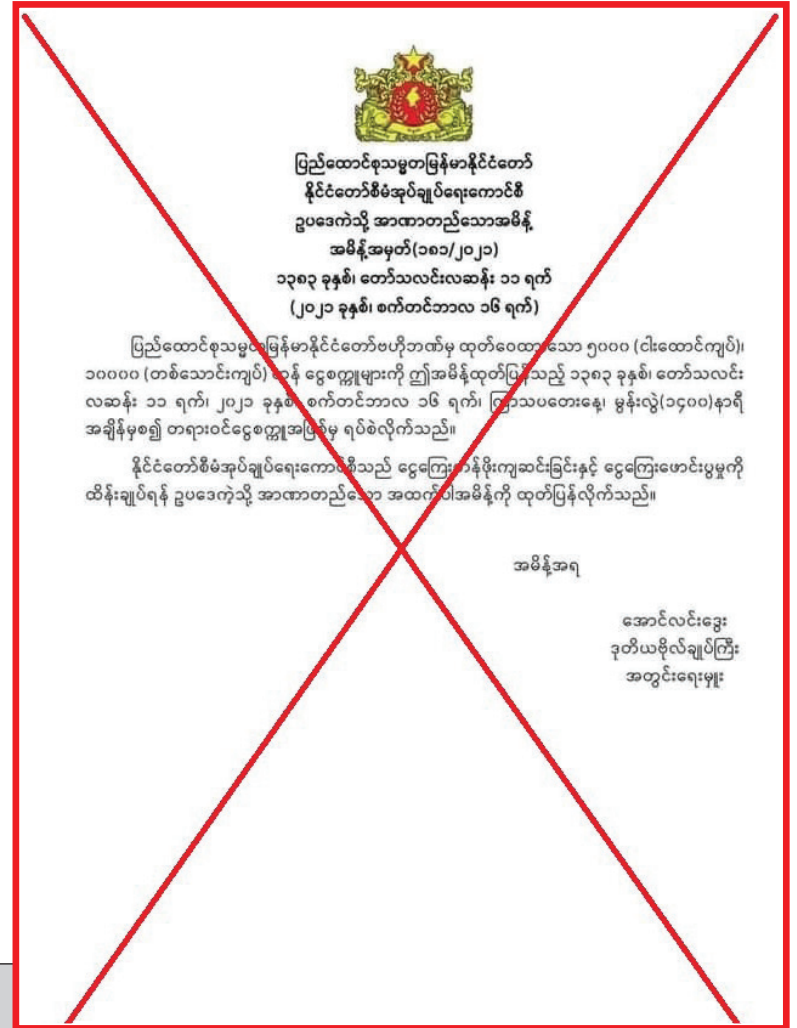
ပြည်ထောင်စုသမ္မတမြန်မာနိုင်ငံတော်
နိုင်ငံတော်စီမံအုပ်ချုပ်ရေးကောင်စီ
ဥပဒေကဲ့သို့ အာဏာတည်သောအမိန့်
အမိန့်အမှတ်(၁၈၁/၂၀၂၁)
၁၃၈၃ ခုနှစ်၊ တော်သလင်းလဆန်း ၁၁ ရက်
(၂၀၂၁ ခုနှစ်၊ စက်တင်ဘာလ ၁၆ ရက်)

ပြည်ထောင်စုသမ္မတမြန်မာနိုင်ငံတော်ဗဟိုဘဏ်မှ ထုတ်ဝေထားသော ၅၀၀၀ (ငါးထောင်ကျပ်)၊ ၁၀၀၀၀ (တစ်သောင်းကျပ်) တန် ငွေစက္ကူများကို ဤအမိန့်ထုတ်ပြန်သည့် ၁၃၈၃ ခုနှစ်၊ တော်သလင်းလဆန်း ၁၁ ရက်၊ ၂၀၂၁ ခုနှစ်၊ စက်တင်ဘာလ ၁၆ ရက်၊ ကြာသပတေးနေ့၊ မွန်းလွဲ(၁၄၀၀)နာရီ အချိန်မှစ၍ တရားဝင်ငွေစက္ကူအဖြစ်မှ ရပ်စဲလိုက်သည်။

နိုင်ငံတော်စီမံအုပ်ချုပ်ရေးကောင်စီသည် ငွေကြေးတန်ဖိုးကျဆင်းခြင်းနှင့် ငွေကြေးဖောင်းပွမှုကို ထိန်းချုပ်ရန် ဥပဒေကဲ့သို့ အာဏာတည်သော အထက်ပါအမိန့်ကို ထုတ်ပြန်လိုက်သည်။

အမိန့်အရ

အောင်လင်းဒွေး
ဒုတိယဗိုလ်ချုပ်ကြီး
အတွင်းရေးမှူး